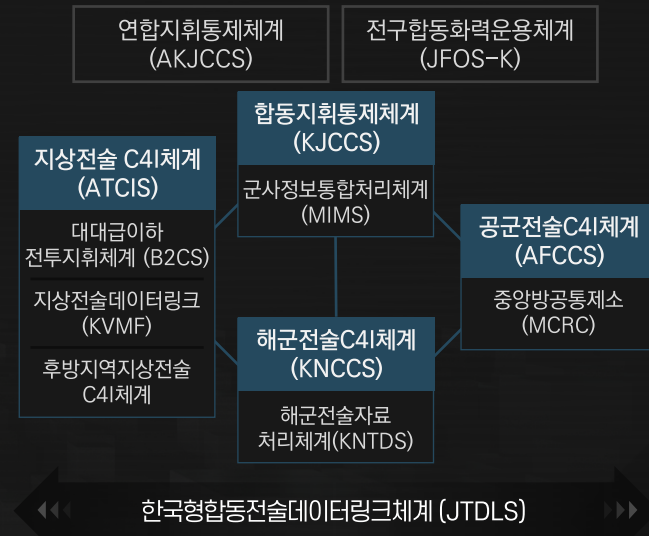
연합지휘통제체계
(AKJCCS)

전구합동화력운용체계
(JFOS-K)

합동지휘통제체계
(KJCCS)

군사정보통합처리체계
(MIMS)

지상전술 C4I체계
(ATCIS)

대대급이하
전투지휘체계 (B2CS)

지상전술데이터링크
(KVMF)

후방지역지상전술
C4I체계

공군전술C4I체계
(AFCCS)

중앙방공통제소
(MCRC)

해군전술C4I체계
(KNCCS)

해군전술자료
처리체계(KNTDS)

한국형합동전술데이터링크체계 (JTDLS)